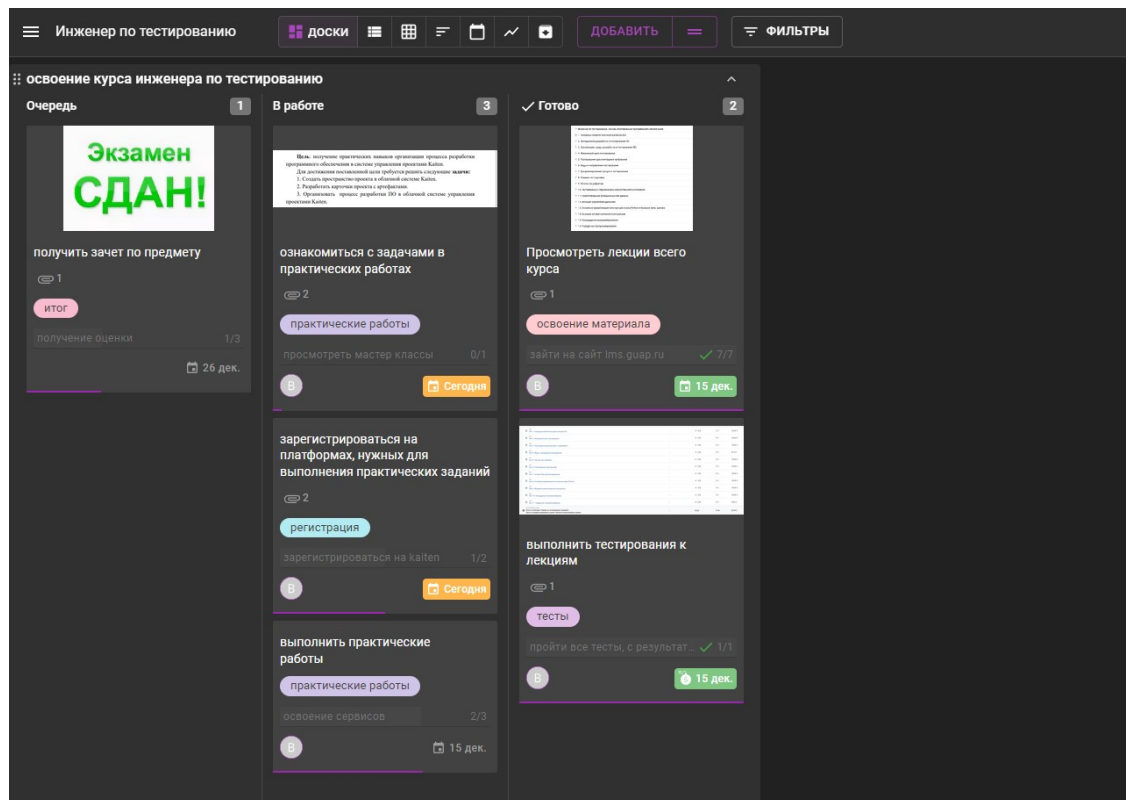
Инженер по тестированию

ДОСКИ

ДОБАВИТЬ

ФИЛЬТРЫ

освоение курса инженера по тестированию

Очередь 1

Экзамен СДАН!

получить зачет по предмету

1

итог

получение оценки 1/3

26 дек.

В работе 3

Цель: получение практических навыков организации процесса разработки программного обеспечения в системе управления проектами Kaiten.
Для достижения поставленной цели требуется решить следующие задачи:
1. Создать пространство проекта в облачной системе Kaiten.
2. Разработать карточки проекта с артефактами.
3. Организовать процесс разработки ПО в облачной системе управления проектами Kaiten.

ознакомиться с задачами в практических работах

2

практические работы

просмотреть мастер классы 0/1

В

Сегодня

зарегистрироваться на платформах, нужных для выполнения практических заданий

2

регистрация

зарегистрироваться на kaiten 1/2

В

Сегодня

выполнить практические работы

практические работы

освоение сервисов 2/3

В

15 дек.

Готово 2

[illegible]

Просмотреть лекции всего курса

1

освоение материала

зайти на сайт lms.guap.ru 7/7

В

15 дек.

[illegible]

выполнить тестирования к лекциям

1

тесты

пройти все тесты, с результат... 1/1

В

15 дек.